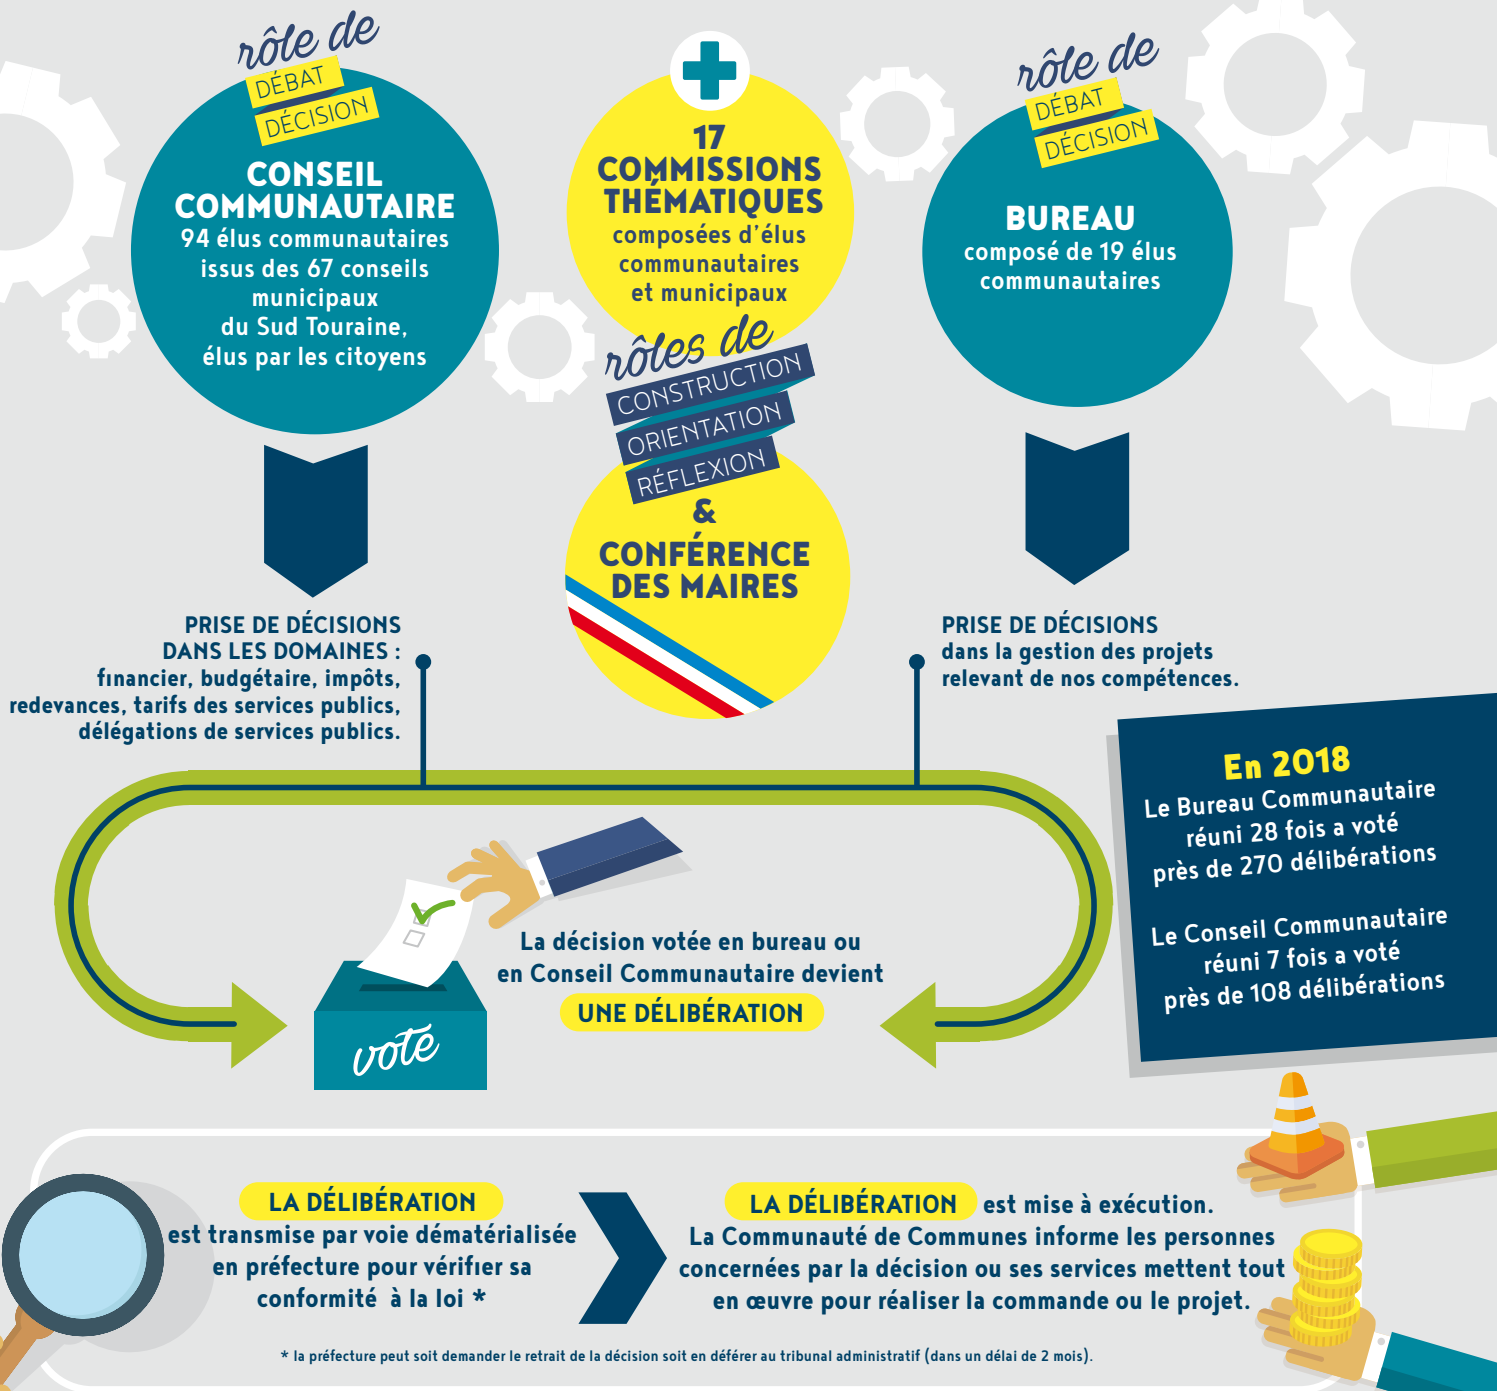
rôle de
DÉBAT
DÉCISION

CONSEIL COMMUNAUTAIRE
94 élus communautaires issus des 67 conseils municipaux du Sud Touraine, élus par les citoyens

17 COMMISSIONS THÉMATIQUES
composées d'élus communautaires et municipaux

rôles de
CONSTRUCTION
ORIENTATION
RÉFLEXION
&
CONFÉRENCE DES MAIRES

rôle de
DÉBAT
DÉCISION

BUREAU
composé de 19 élus communautaires

PRISE DE DÉCISIONS DANS LES DOMAINES : financier, budgétaire, impôts, redevances, tarifs des services publics, délégations de services publics.

PRISE DE DÉCISIONS dans la gestion des projets relevant de nos compétences.

En 2018
Le Bureau Communautaire réuni 28 fois a voté près de 270 délibérations

Le Conseil Communautaire réuni 7 fois a voté près de 108 délibérations

vote

La décision votée en bureau ou en Conseil Communautaire devient UNE DÉLIBÉRATION

LA DÉLIBÉRATION est transmise par voie dématérialisée en préfecture pour vérifier sa conformité à la loi *

LA DÉLIBÉRATION est mise à exécution. La Communauté de Communes informe les personnes concernées par la décision ou ses services mettent tout en œuvre pour réaliser la commande ou le projet.

* la préfecture peut soit demander le retrait de la décision soit en déférer au tribunal administratif (dans un délai de 2 mois).